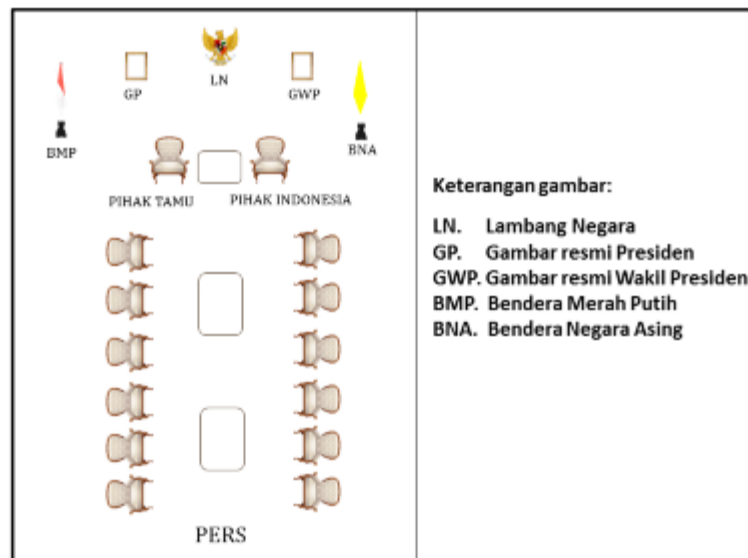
LN

GP

GWP

BMP

BNA

PIHAK TAMU

PIHAK INDONESIA

PERS

Keterangan gambar:

LN. Lambang Negara
GP. Gambar resmi Presiden
GWP. Gambar resmi Wakil Presiden
BMP. Bendera Merah Putih
BNA. Bendera Negara Asing